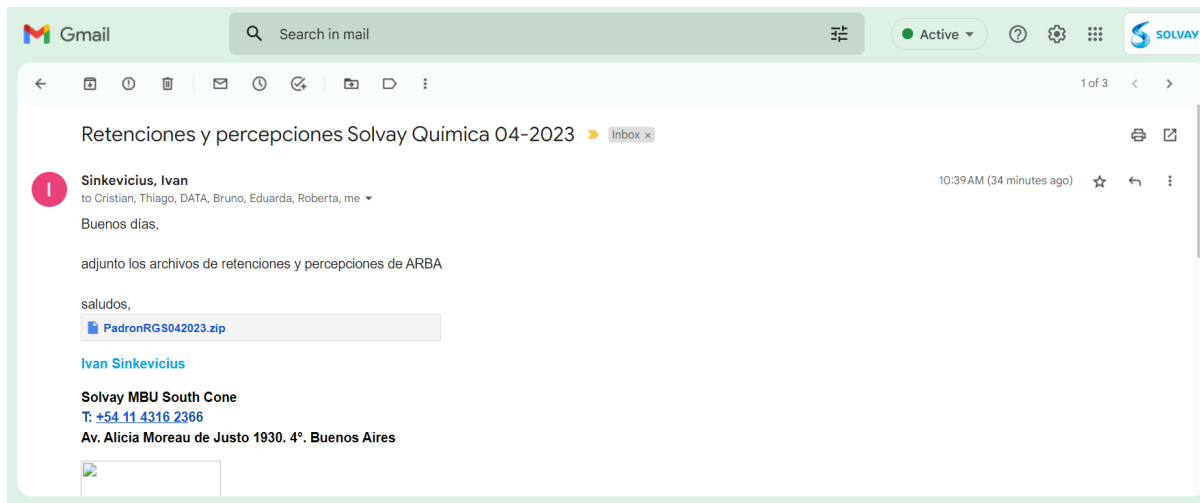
Gmail

Search in mail

Active

SOLVAY

1 of 3

Retenciones y percepciones Solvay Química 04-2023

Inbox ×

Sinkevicius, Ivan
to Cristian, Thiago, DATA, Bruno, Eduarda, Roberta, me

10:39 AM (34 minutes ago)

Buenos días,

adjunto los archivos de retenciones y percepciones de ARBA

saludos,

PadronRGS042023.zip

Ivan Sinkevicius

Solvay MBU South Cone
T: +54 11 4316 2366
Av. Alicia Moreau de Justo 1930. 4°. Buenos Aires